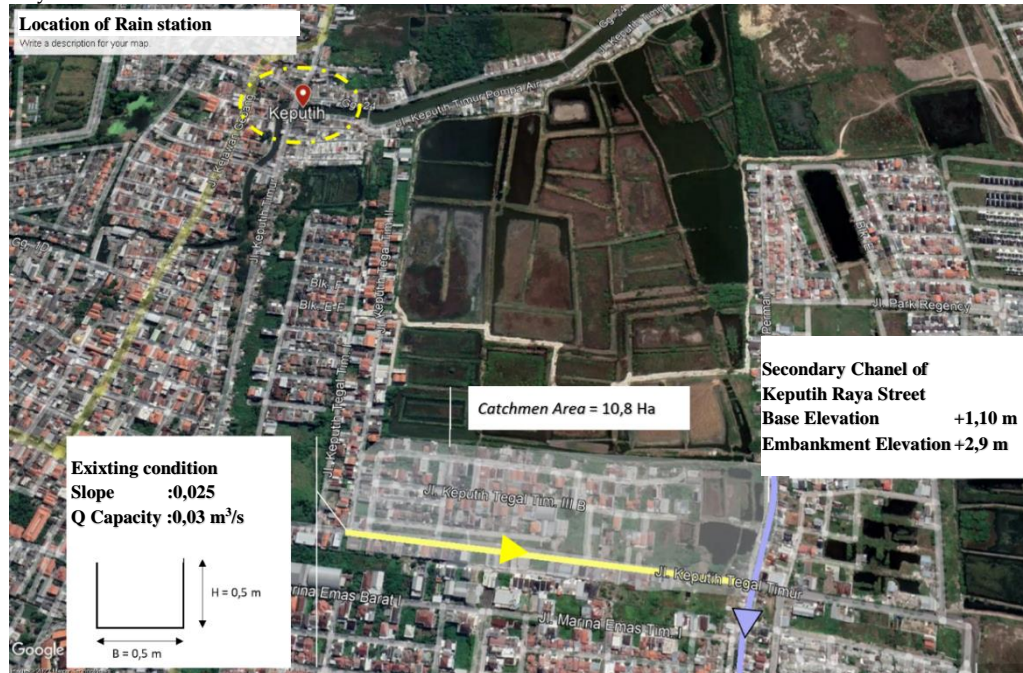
Location of Rain station
Write a description for your map

Keputih

Jl. Keputih Timur Pompa Air

Gg. 10

Blk. E

Blk. E

Jl. Keputih Timur

Jl. Keputih Tegal

Jl. Park Regency

Secondary Chanel of Keputih Raya Street
Base Elevation +1,10 m
Embankment Elevation +2,9 m

*Catchmen Area* = 10,8 Ha

Jl. Keputih Tegal Timur

Jl. Keputih Tegal Tim. III B

Jl. Keputih Tegal Timur

Exixting condition
Slope :0,025
Q Capacity :0,03 $m^3/s$

H = 0,5 m

B = 0,5 m

Marina Emas Barat I

Jl. Marina Emas Tim. I

Google